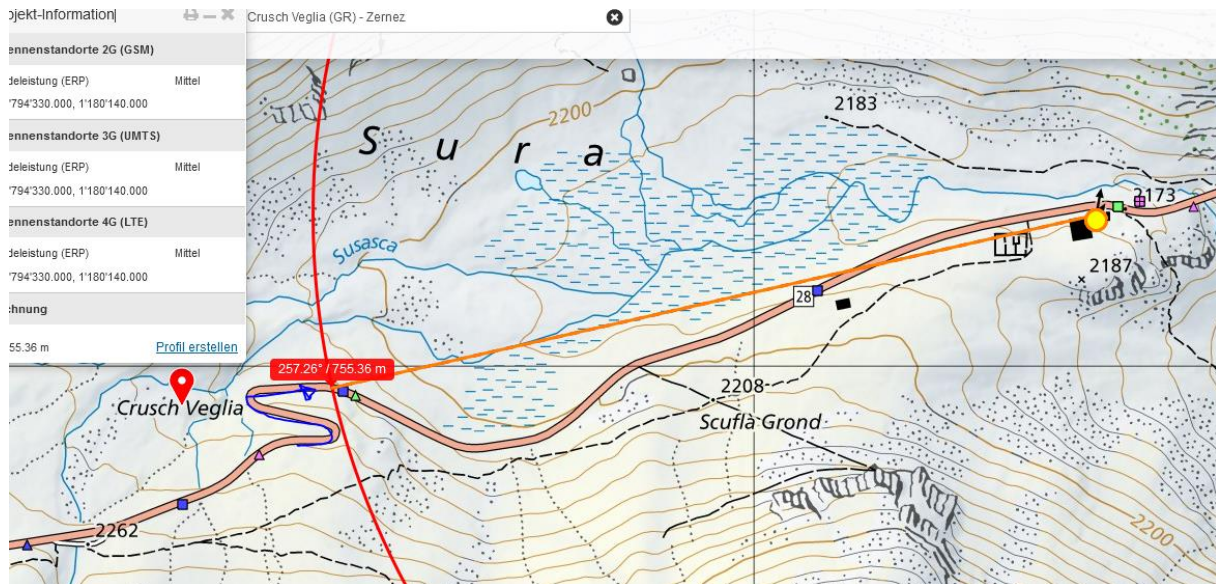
ojekt-Information

ennenstandorte 2G (GSM)

deleistung (ERP) Mittel

'794'330.000, 1'180'140.000

ennenstandorte 3G (UMTS)

deleistung (ERP) Mittel

'794'330.000, 1'180'140.000

ennenstandorte 4G (LTE)

deleistung (ERP) Mittel

'794'330.000, 1'180'140.000

:hnung

55.36 m Profil erstellen

Crusch Veglia (GR) - Zernez

2200

2183

S u r a

2173

Susasca

2187

28

257.26° / 755.36 m

2208

Crusch Veglia

Scuflà Grond

2200

2262